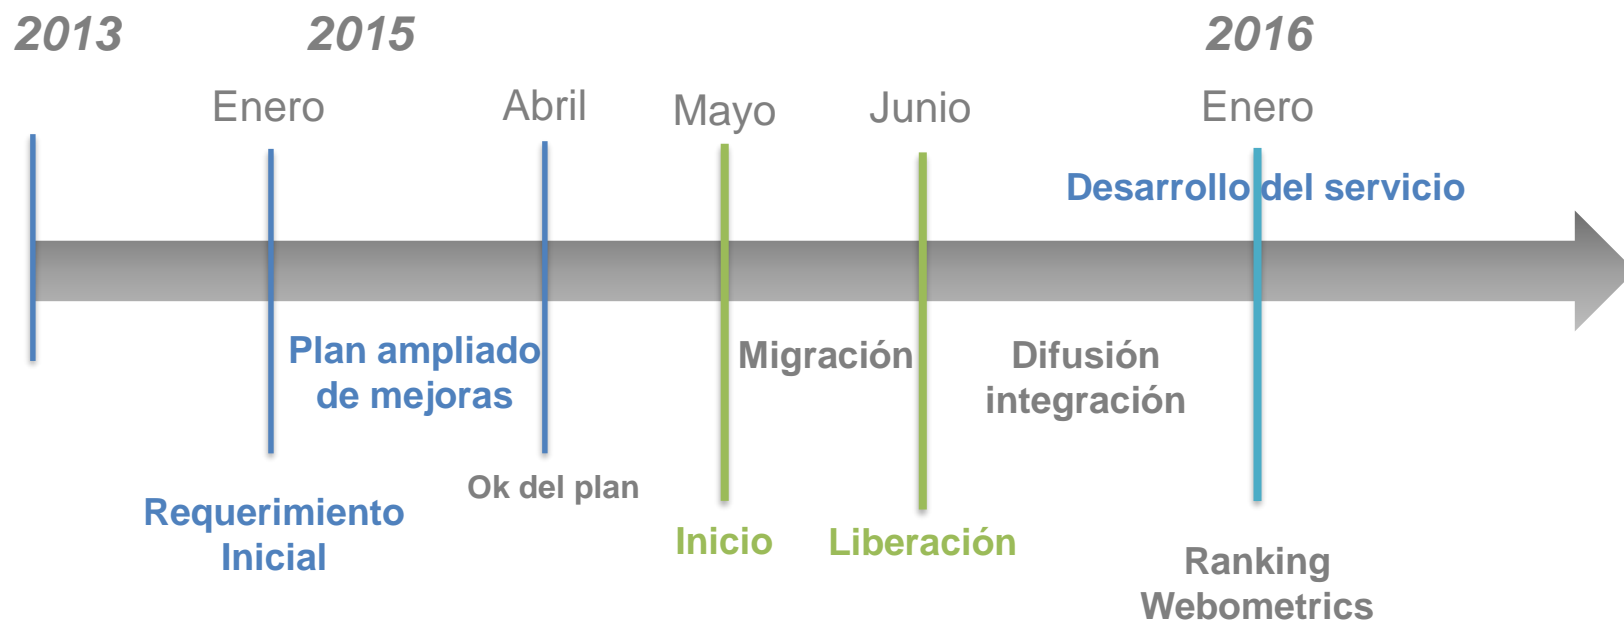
2013 2015 2016

Enero Abril Mayo Junio Enero

Desarrollo del servicio

Plan ampliado de mejoras

Migración

Difusión integración

Ok del plan

Requerimiento Inicial

Inicio

Liberación

Ranking Webometrics